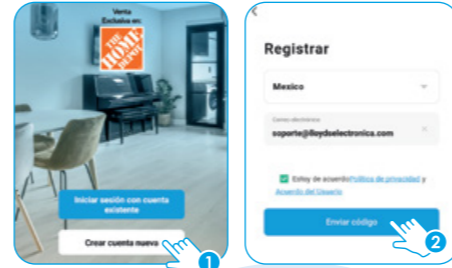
Venta Exclusiva en:

THE HOME DEPOT

Iniciar sesión con cuenta existente

Crear cuenta nueva

1

<

Registrar

Mexico

Correo electrónico

soporte@lloydselectronics.com

Estoy de acuerdo Políticas de privacidad y Acuerdo del Usuario

Enviar código

2